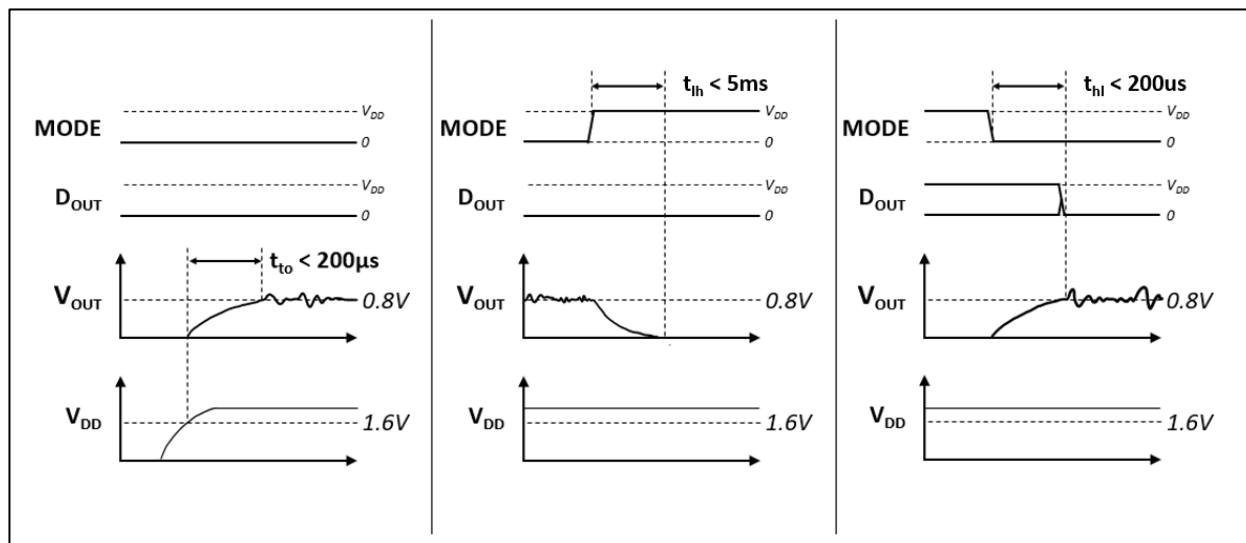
MODE
$V_{DD}$
0
$D_{OUT}$
$V_{DD}$
0
$t_{to}$ < 200μs
$V_{OUT}$
0.8V
$V_{DD}$
1.6V

$t_{lh}$ < 5ms
MODE
$V_{DD}$
0
$D_{OUT}$
$V_{DD}$
0
$V_{OUT}$
0.8V
$V_{DD}$
1.6V

$t_{hl}$ < 200us
MODE
$V_{DD}$
0
$D_{OUT}$
$V_{DD}$
0
$V_{OUT}$
0.8V
$V_{DD}$
1.6V